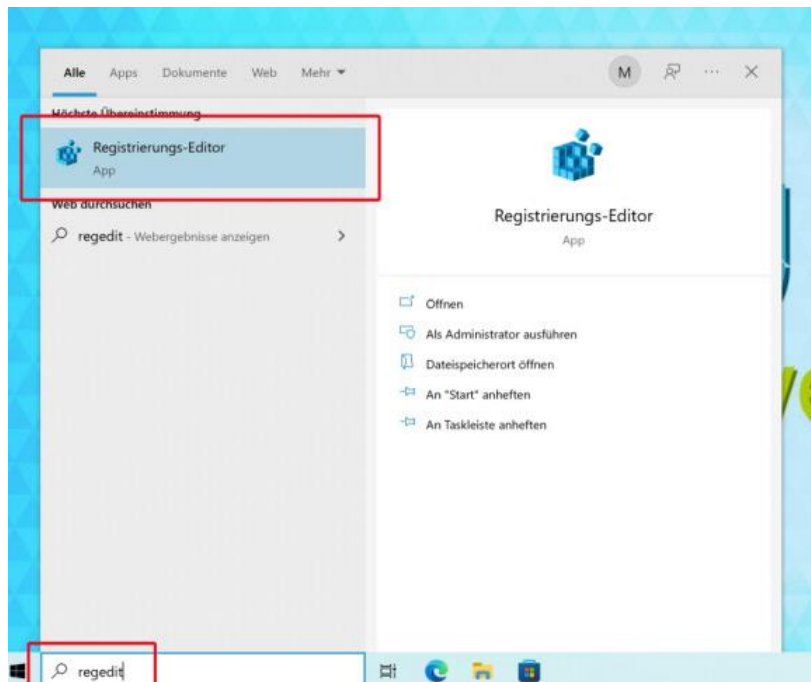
Alle Apps Dokumente Web Mehr ▾

M ··· ✕

Höchste Übereinstimmung

Registrierungs-Editor
App

Web durchsuchen

regedit - Webergebnisse anzeigen >

Registrierungs-Editor
App

Öffnen

Als Administrator ausführen

Dateispeicherort öffnen

An "Start" anheften

An Taskleiste anheften

regedit